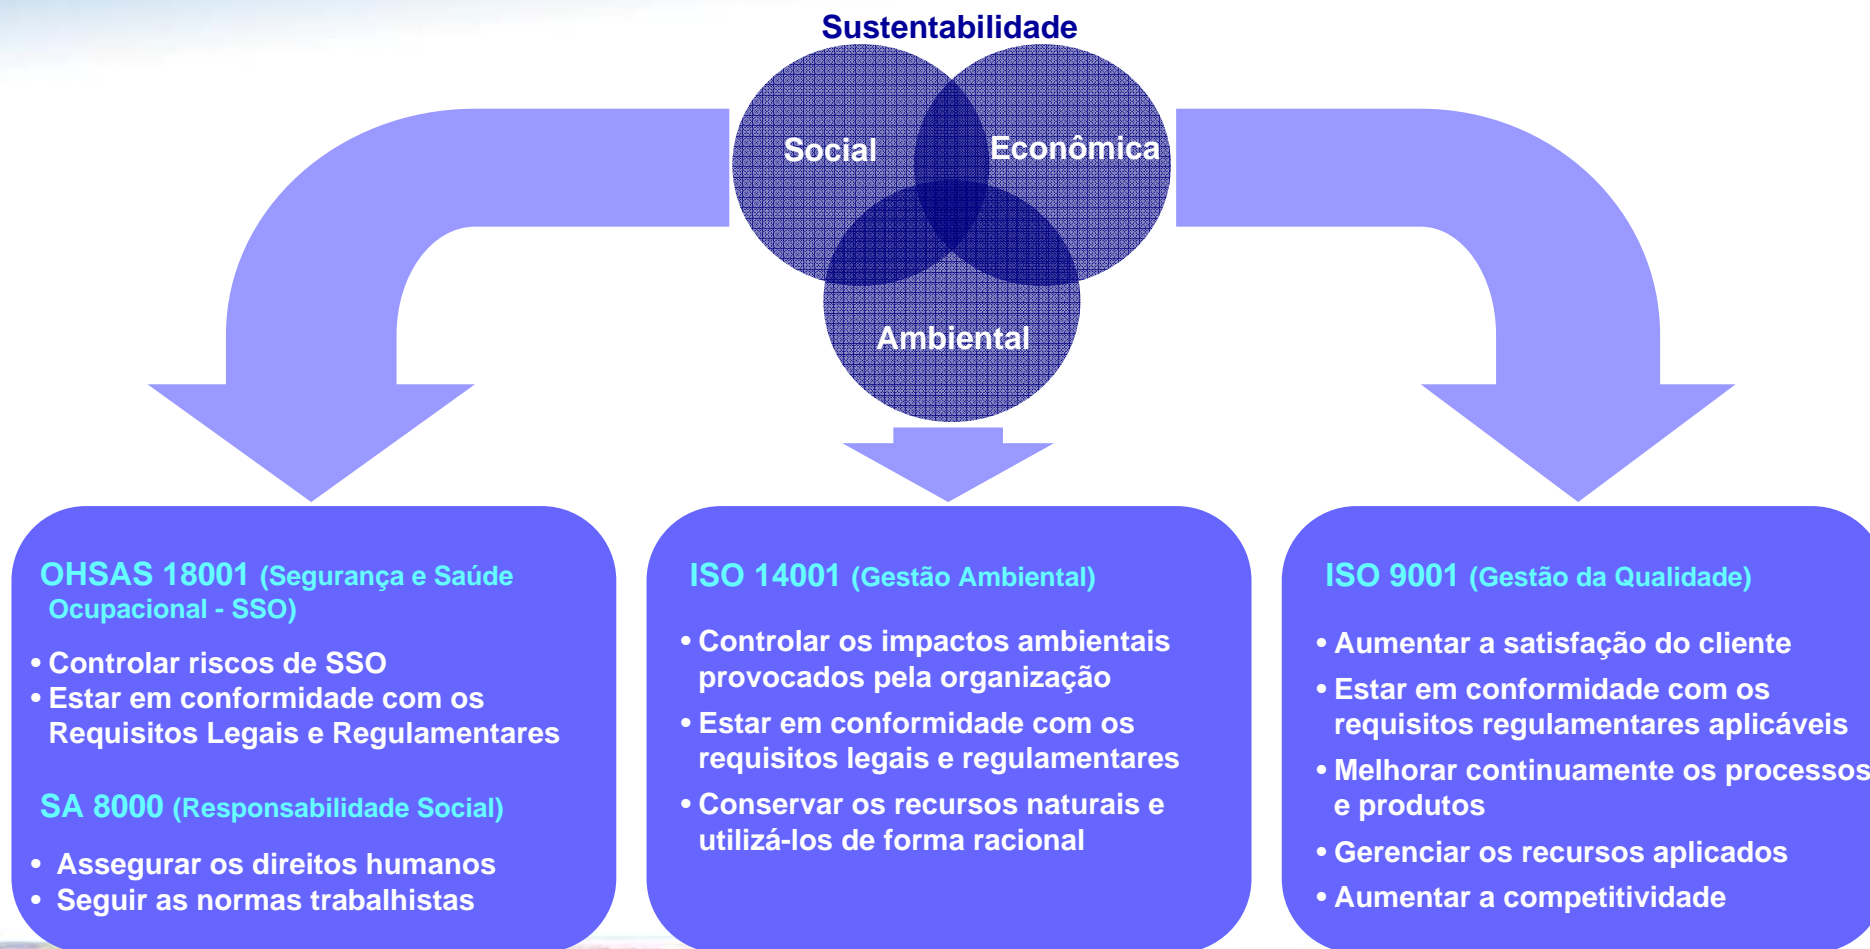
Sustentabilidade

Social

Econômica

Ambiental

OHSAS 18001 (Segurança e Saúde Ocupacional - SSO)

• Controlar riscos de SSO
• Estar em conformidade com os Requisitos Legais e Regulamentares

SA 8000 (Responsabilidade Social)

• Assegurar os direitos humanos
• Seguir as normas trabalhistas

ISO 14001 (Gestão Ambiental)

• Controlar os impactos ambientais provocados pela organização
• Estar em conformidade com os requisitos legais e regulamentares
• Conservar os recursos naturais e utilizá-los de forma racional

ISO 9001 (Gestão da Qualidade)

• Aumentar a satisfação do cliente
• Estar em conformidade com os requisitos regulamentares aplicáveis
• Melhorar continuamente os processos e produtos
• Gerenciar os recursos aplicados
• Aumentar a competitividade